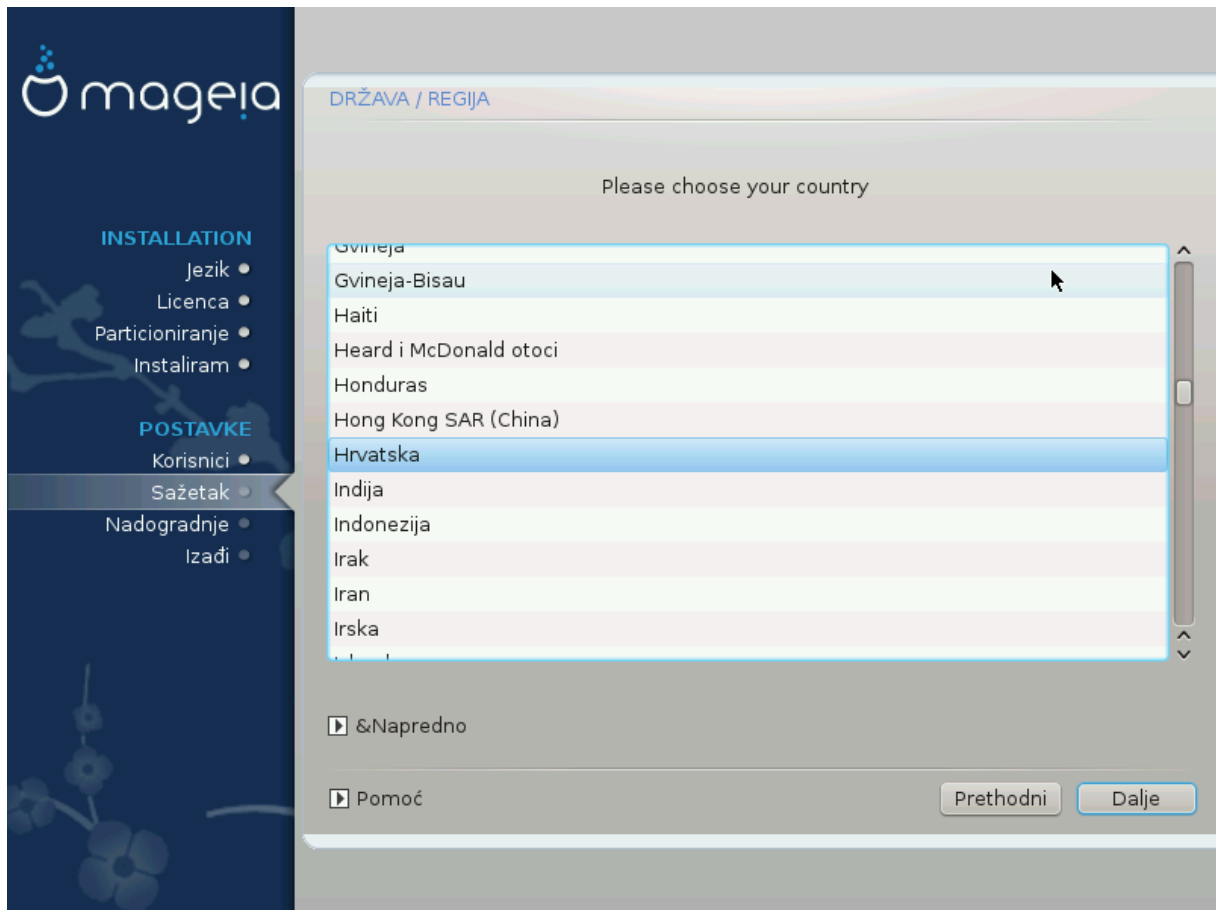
mageia

INSTALLATION
Jezik
Licenca
Particioniranje
Instaliram

POSTAVKE
Korisnici
Sažetak
Nadogradnje
Izađi

DRŽAVA / REGIJA

Please choose your country

Gvineja
Gvineja-Bisau
Haiti
Heard i McDonald otoci
Honduras
Hong Kong SAR (China)
Hrvatska
Indija
Indonezija
Irak
Iran
Irska
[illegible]

&Napredno

Pomoć

Prethodni
Dalje